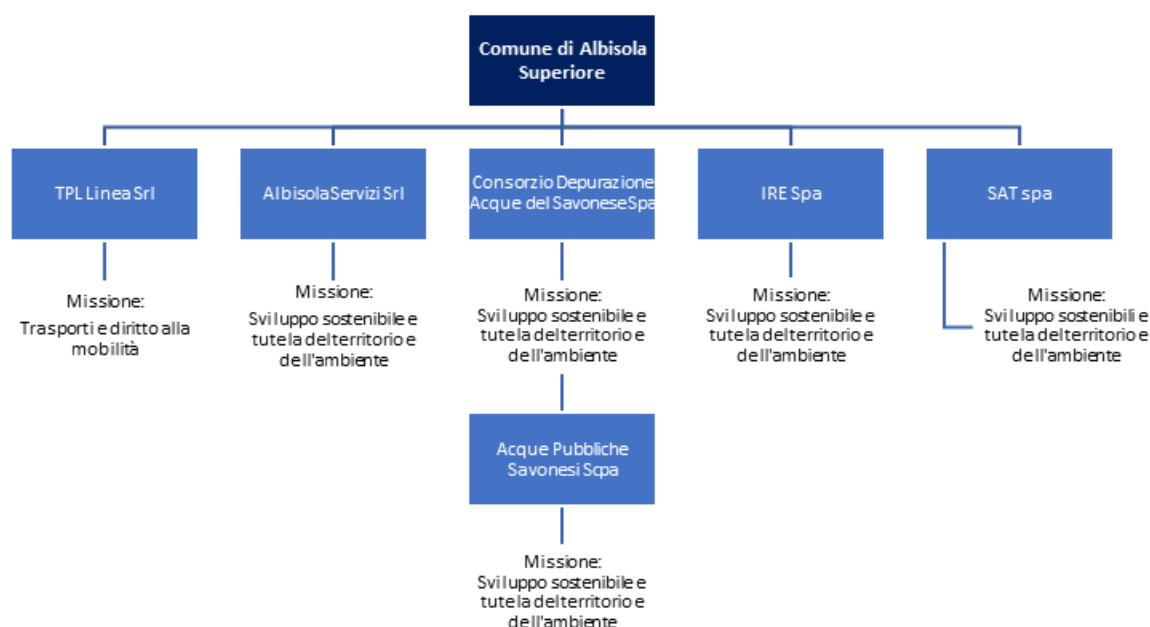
Comune di Albisola Superiore

TPL Linea Srl

Missione:
Trasporti e diritto alla mobilità

AlbisolaServizi Srl

Missione:
Sviluppo sostenibile e tutela delterritorio e dell'ambiente

Consorzio Depurazione Acque del SavoneseSpa

Missione:
Sviluppo sostenibile e tutela delterritorio e dell'ambiente

Acque Pubbliche Savonesi Scpa

Missione:
Sviluppo sostenibile e tutela delterritorio e dell'ambiente

IRE Spa

Missione:
Sviluppo sostenibile e tutela delterritorio e dell'ambiente

SAT spa

Missione:
Sviluppo sostenibili e tutela delterritorio e dell'ambiente